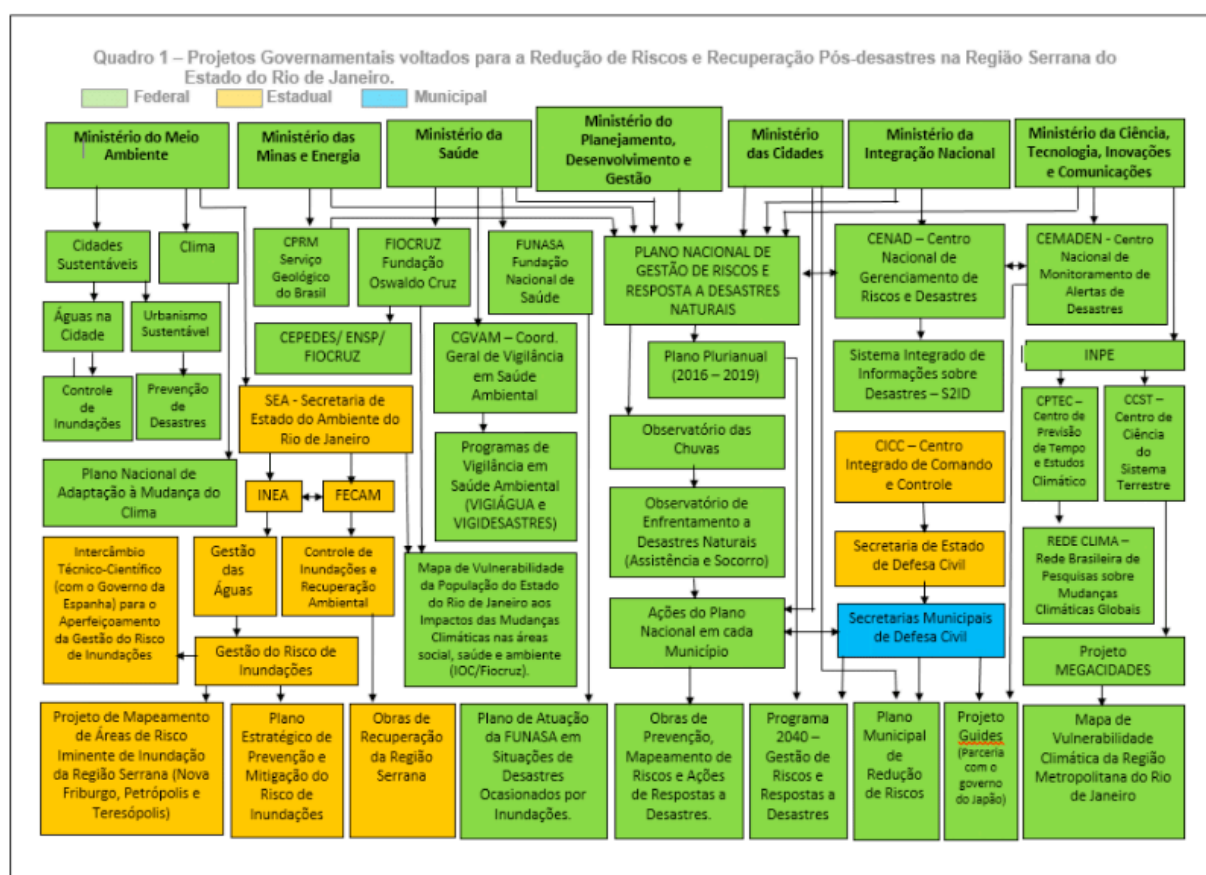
Quadro 1 – Projetos Governamentais voltados para a Redução de Riscos e Recuperação Pós-desastres na Região Serrana do Estado do Rio de Janeiro.

Federal
Estadual
Municipal

Ministério do Meio Ambiente
Ministério das Minas e Energia
Ministério da Saúde
Ministério do Planejamento, Desenvolvimento e Gestão
Ministério das Cidades
Ministério da Integração Nacional
Ministério da Ciência, Tecnologia, Inovações e Comunicações

Cidades Sustentáveis
Clima
CPRM Serviço Geológico do Brasil
FIOCRUZ Fundação Oswaldo Cruz
FUNASA Fundação Nacional de Saúde
PLANO NACIONAL DE GESTÃO DE RISCOS E RESPOSTA A DESASTRES NATURAIS
CENAD – Centro Nacional de Gerenciamento de Riscos e Desastres
CEMADEN - Centro Nacional de Monitoramento de Alertas de Desastres

Águas na Cidade
Urbanismo Sustentável
CEPEDES/ ENSP/ FIOCRUZ
CGVAM – Coord. Geral de Vigilância em Saúde Ambiental
Plano Plurianual (2016 – 2019)
Sistema Integrado de Informações sobre Desastres – S2ID
INPE

Controle de Inundações
Prevenção de Desastres
SEA - Secretaria de Estado do Ambiente do Rio de Janeiro
CPTEC – Centro de Previsão de Tempo e Estudos Climático
CCST – Centro de Ciência do Sistema Terrestre

Observatório das Chuvas
Programas de Vigilância em Saúde Ambiental (VIGIÁGUA e VIGIDESASTRES)
CICC – Centro Integrado de Comando e Controle

Plano Nacional de Adaptação à Mudança do Clima
INEA
FECAM
Observatório de Enfrentamento a Desastres Naturais (Assistência e Socorro)
REDE CLIMA – Rede Brasileira de Pesquisas sobre Mudanças Climáticas Globais

Intercâmbio Técnico-Científico (com o Governo da Espanha) para o Aperfeiçoamento da Gestão do Risco de Inundações
Gestão das Águas
Controle de Inundações e Recuperação Ambiental
Mapa de Vulnerabilidade da População do Estado do Rio de Janeiro aos Impactos das Mudanças Climáticas nas áreas social, saúde e ambiente (IOC/Fiocruz).
Secretaria de Estado de Defesa Civil

Gestão do Risco de Inundações
Ações do Plano Nacional em cada Município
Secretarias Municipais de Defesa Civil
Projeto MEGACIDADES

Projeto de Mapeamento de Áreas de Risco Iminente de Inundação da Região Serrana (Nova Friburgo, Petrópolis e Teresópolis)
Plano Estratégico de Prevenção e Mitigação do Risco de Inundações
Obras de Recuperação da Região Serrana
Plano de Atuação da FUNASA em Situações de Desastres Ocasionados por Inundações.
Obras de Prevenção, Mapeamento de Riscos e Ações de Respostas a Desastres.
Programa 2040 – Gestão de Riscos e Respostas a Desastres
Plano Municipal de Redução de Riscos
Projeto Guides (Parceria com o governo do Japão)
Mapa de Vulnerabilidade Climática da Região Metropolitana do Rio de Janeiro